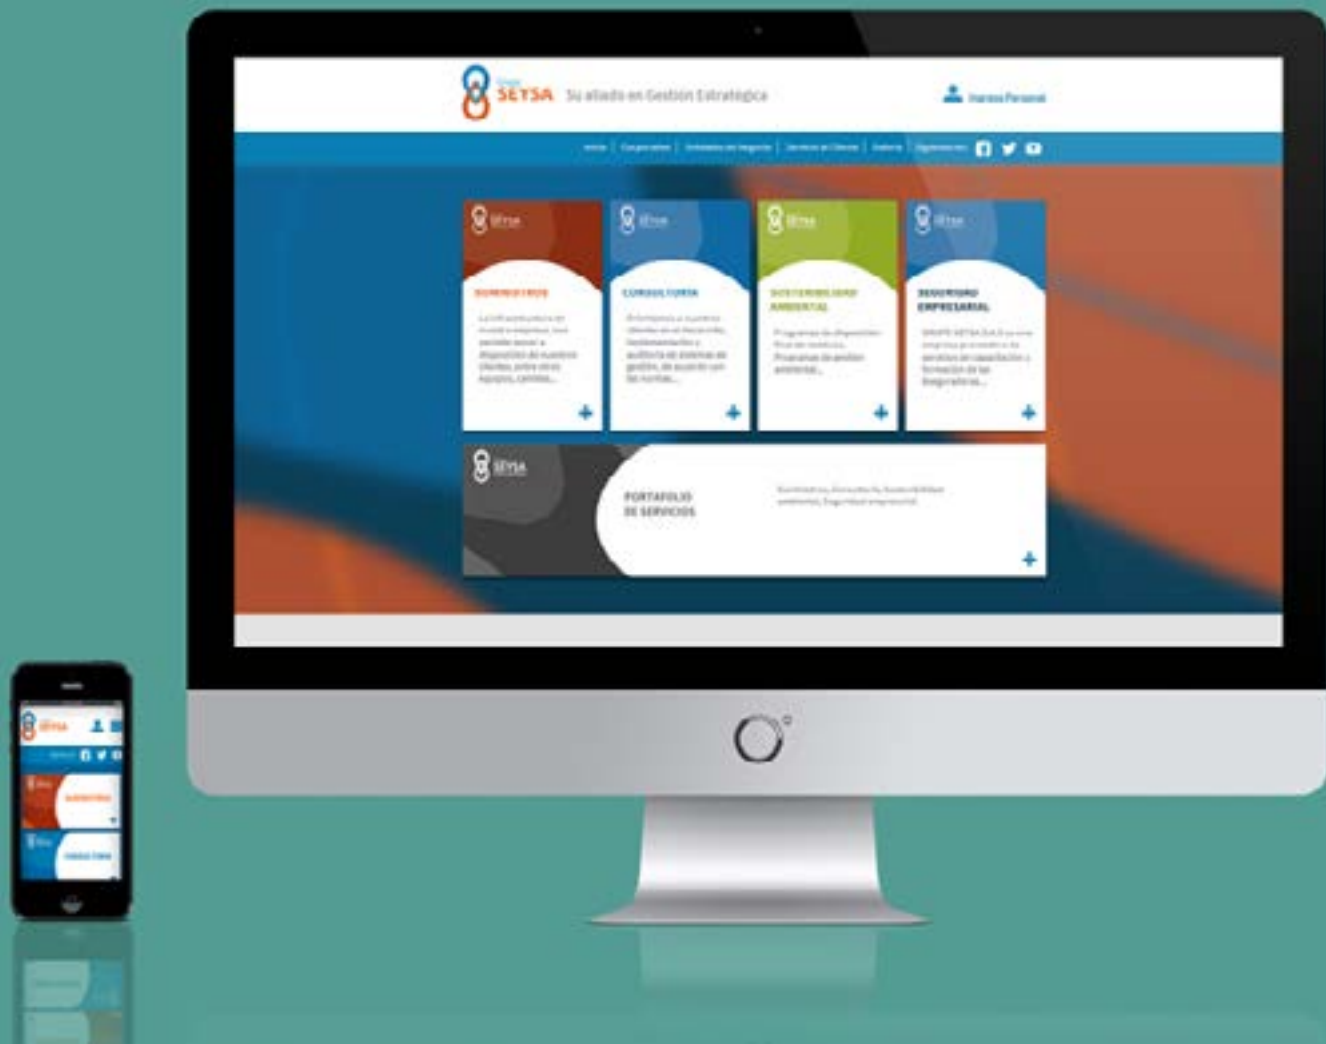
Grupo SEYSA Su aliado en Gestion Estrategica

Ingreso Personal

Inicio | Corporativo | Unidades de Negocio | Servicio al Cliente | Galeria | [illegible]

SEYSA

SUMINISTROS

La infraestructura de nuestra empresa, nos permite poner a disposición de nuestros clientes, entre otros: Equipos, camillas...

SEYSA

CONSULTORIA

Orientamos a nuestros clientes en el desarrollo, implementación y auditoría de sistemas de gestión, de acuerdo con las normas...

SEYSA

SOSTENIBILIDAD AMBIENTAL

Programas de disposición final de residuos. Programas de gestión ambiental...

SEYSA

SEGURIDAD EMPRESARIAL

GRUPO SEYSA S.A.S es una empresa proveedora de servicios en capacitación y formación de las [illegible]...

SEYSA

PORTAFOLIO DE SERVICIOS

Suministros, Consultoría, Sostenibilidad ambiental, Seguridad empresarial.

SEYSA

SUMINISTROS

SEYSA

CONSULTORIA